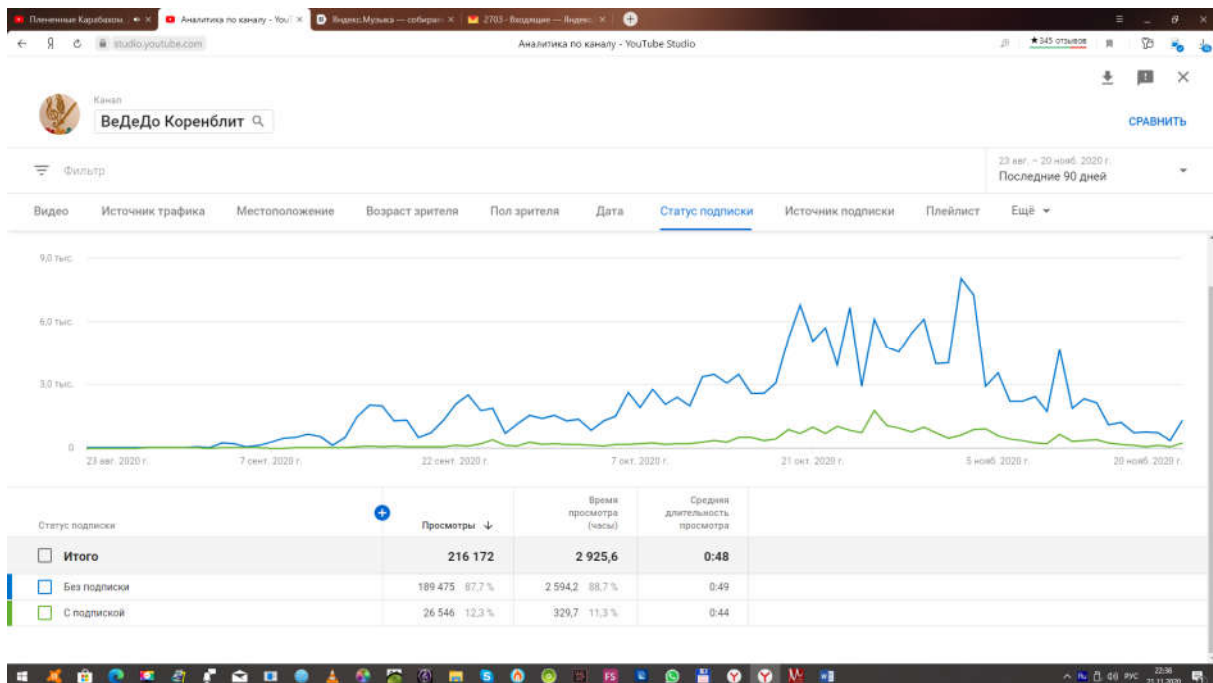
Плененные Карабахом | ✕ Аналитика по каналу - You ✕ Яндекс.Музыка — собираем ✕ 2703 - Входящие — Яндекс ✕

studio.youtube.com Аналитика по каналу - YouTube Studio ★345 отзывов

Канал
ВеДеДо Коренблит

СРАВНИТЬ

Фильтр

23 авг. – 20 нояб. 2020 г.
Последние 90 дней

Видео | Источник трафика | Местоположение | Возраст зрителя | Пол зрителя | Дата | Статус подписки | Источник подписки | Плейлист | Ещё

9,0 тыс.
6,0 тыс.
3,0 тыс.
0

23 авг. 2020 г. | 7 сент. 2020 г. | 22 сент. 2020 г. | 7 окт. 2020 г. | 21 окт. 2020 г. | 5 нояб. 2020 г. | 20 нояб. 2020 г.

| Статус подписки | Просмотры ↓ | Время просмотра (часы) | Средняя длительность просмотра |
|---|---|---|---|
| Итого | 216 172 | 2 925,6 | 0:48 |
| Без подписки | 189 475 87,7 % | 2 594,2 88,7 % | 0:49 |
| С подпиской | 26 546 12,3 % | 329,7 11,3 % | 0:44 |

РУС 22:36 21.11.2020